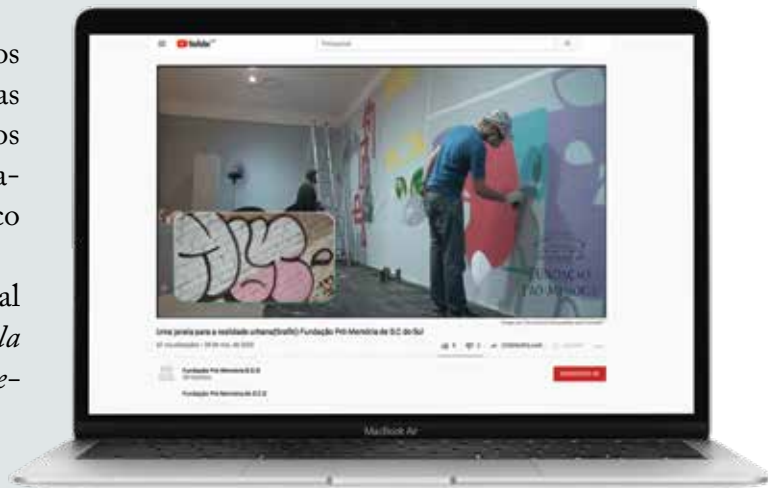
os
as
os
a-
co

al
la
e-

YouTube

Pesquisar

FUNDAÇÃO PRÓ-MEMÓRIA

Uma janela para a realidade urbana(Grafite) Fundação Pró-Memória de S.C do Sul

Fundação Pró-Memória S.C.S

INSCREVER-SE

Fundação Pró-Memória de S.C.S

MacBook Air